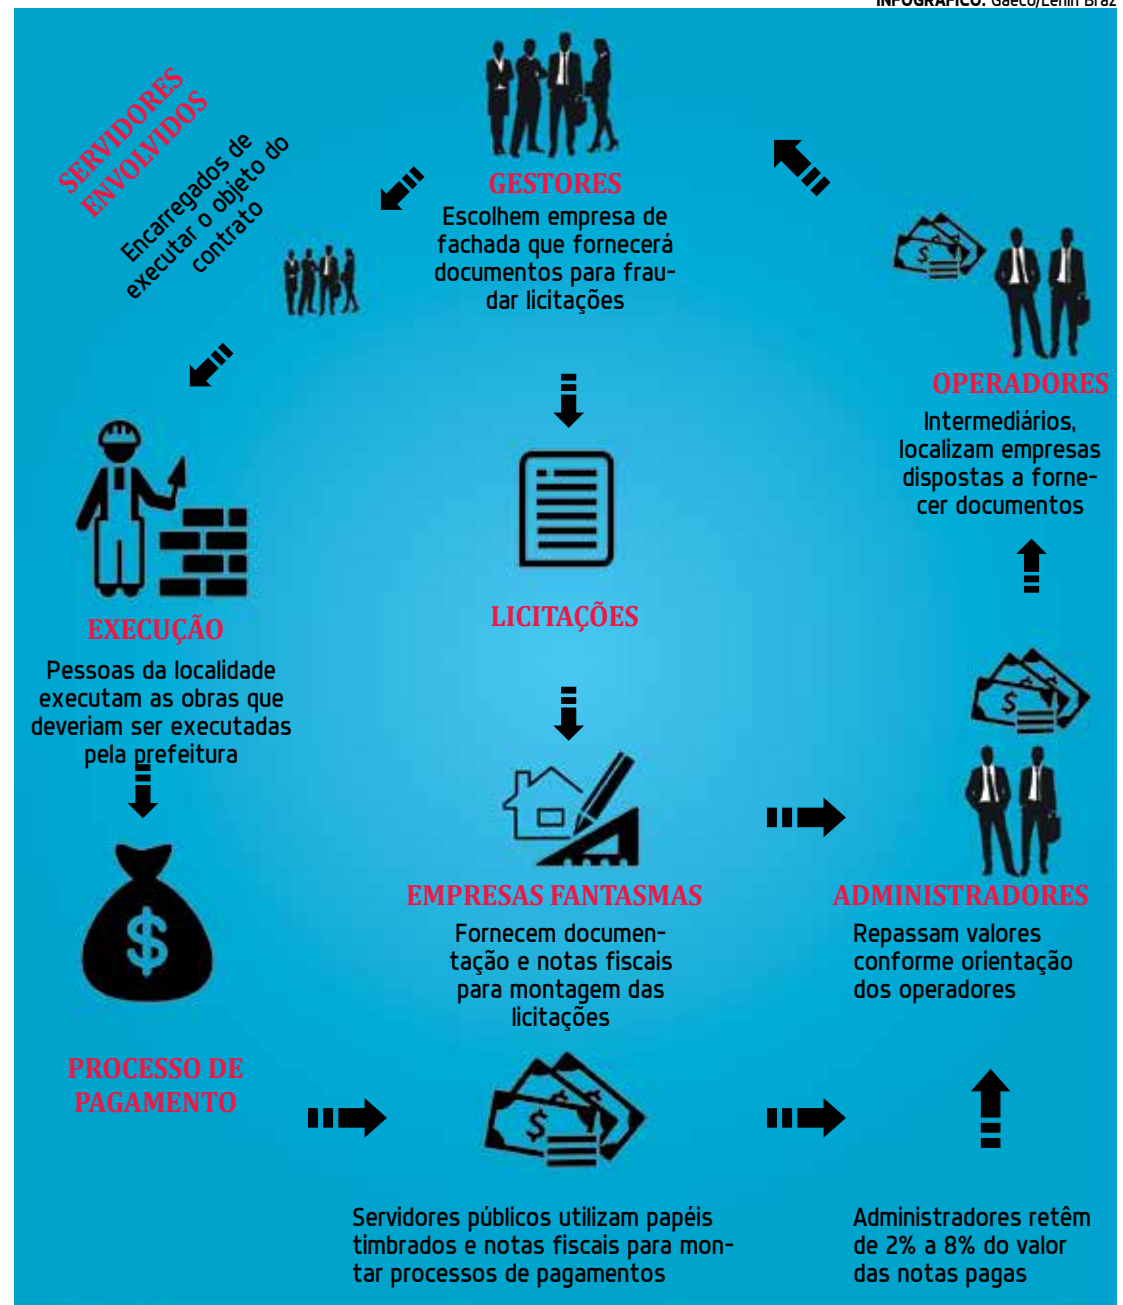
INFOGRÁFICO: Gaeco/Lenin Braz

SERVIDORES ENVOLVIDOS
Encarregados de executar o objeto do contrato

GESTORES
Escolhem empresa de fachada que fornecerá documentos para fraudar licitações

OPERADORES
Intermediários, localizam empresas dispostas a fornecer documentos

EXECUÇÃO
Pessoas da localidade executam as obras que deveriam ser executadas pela prefeitura

LICITAÇÕES

EMPRESAS FANTASMAS
Fornecem documentação e notas fiscais para montagem das licitações

ADMINISTRADORES
Repassam valores conforme orientação dos operadores

PROCESSO DE PAGAMENTO

Servidores públicos utilizam papéis timbrados e notas fiscais para montar processos de pagamentos

Administradores retêm de 2% a 8% do valor das notas pagas